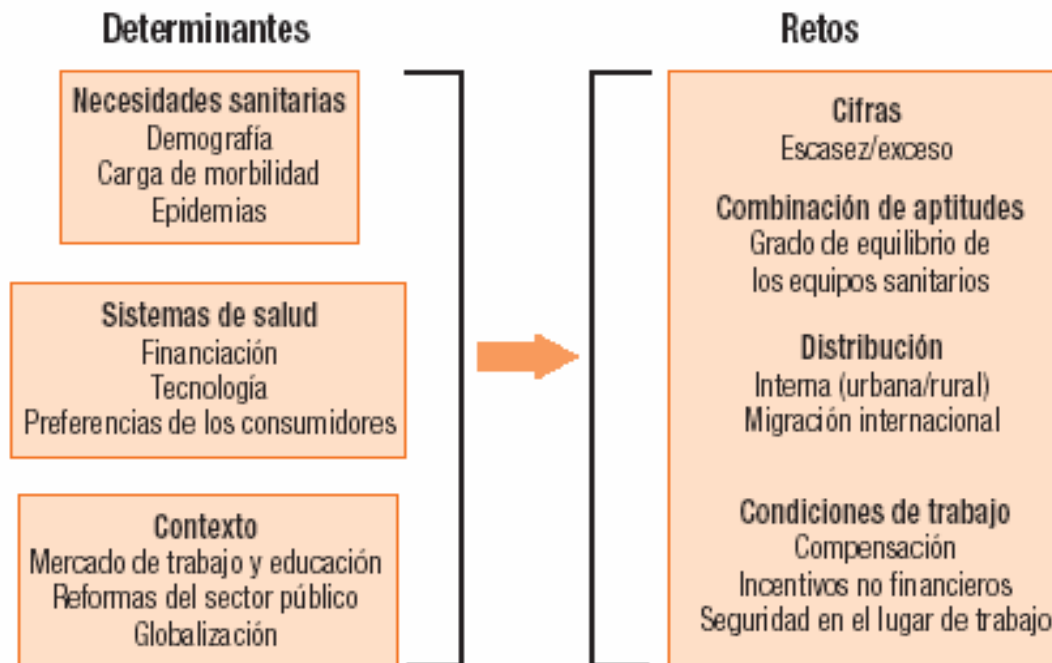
Determinantes

Necesidades sanitarias
Demografía
Carga de morbilidad
Epidemias

Sistemas de salud
Financiación
Tecnología
Preferencias de los consumidores

Contexto
Mercado de trabajo y educación
Reformas del sector público
Globalización

Retos

Cifras
Escasez/exceso

Combinación de aptitudes
Grado de equilibrio de los equipos sanitarios

Distribución
Interna (urbana/rural)
Migración internacional

Condiciones de trabajo
Compensación
Incentivos no financieros
Seguridad en el lugar de trabajo